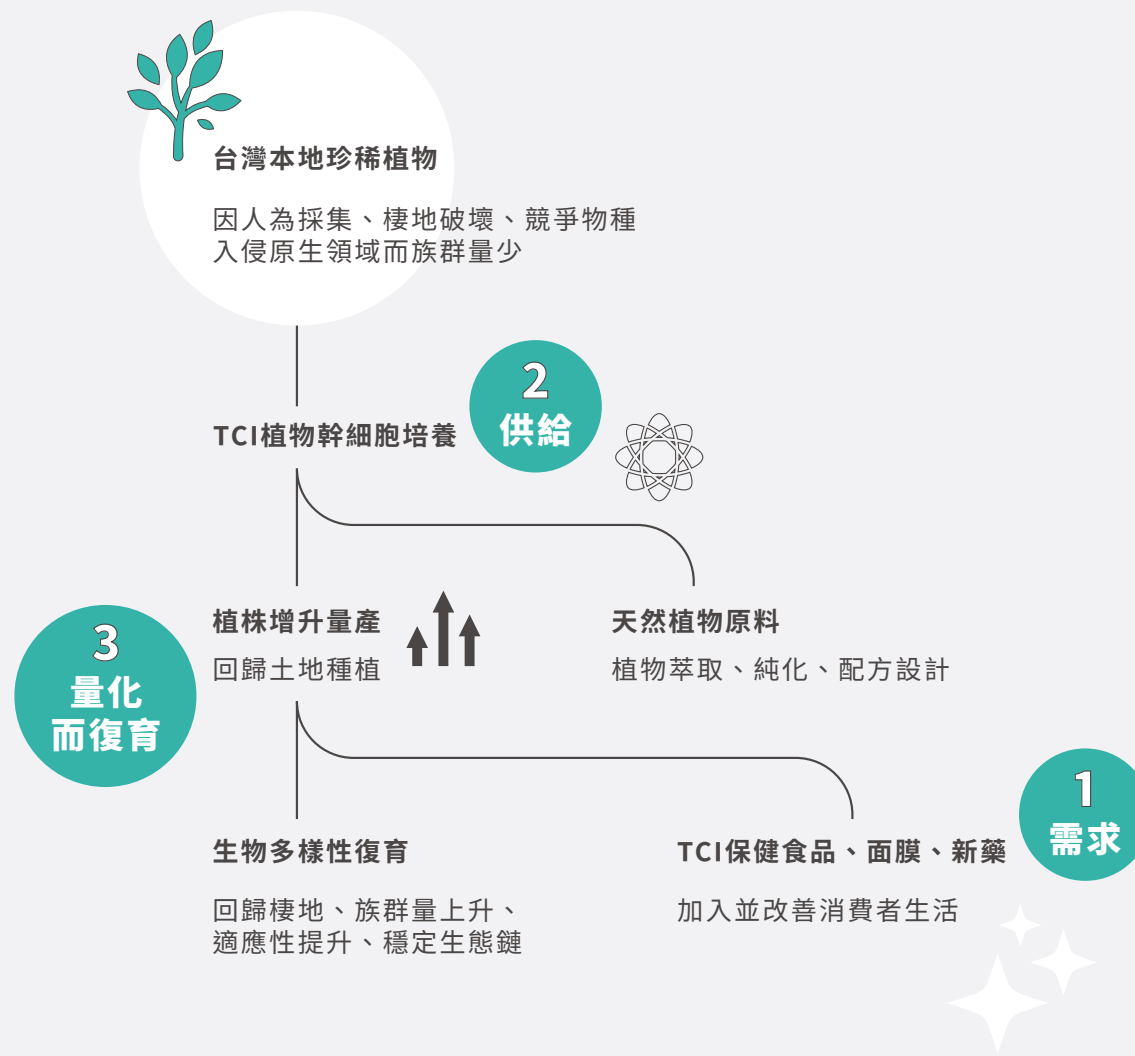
台灣本地珍稀植物

因人為採集、棲地破壞、競爭物種入侵原生領域而族群量少

2
供給

TCI植物幹細胞培養

3
量化
而復育

植株增升量產

回歸土地種植

天然植物原料

植物萃取、純化、配方設計

1
需求

生物多樣性復育

回歸棲地、族群量上升、適應性提升、穩定生態鏈

TCI保健食品、面膜、新藥

加入並改善消費者生活